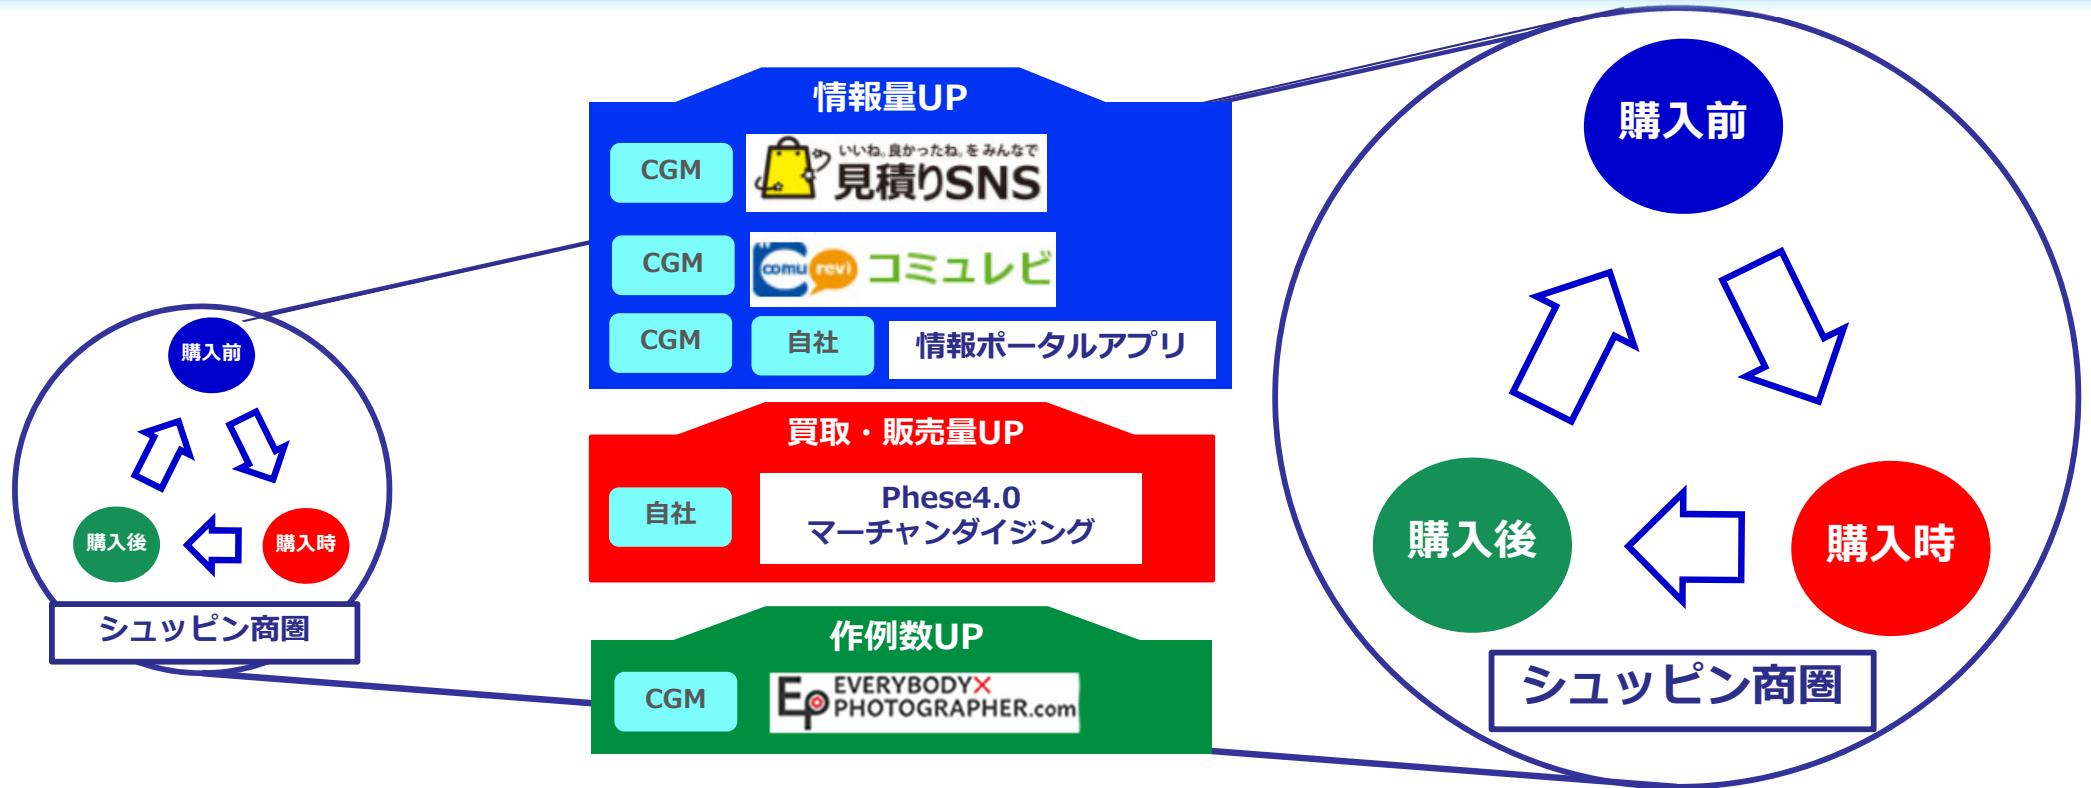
購入前

購入後

購入時

シュッピン商圏

情報量UP

CGM

いいね、良かったね、をみんなで
見積りSNS

CGM

comu revi コミュレビ

CGM

自社

情報ポータルアプリ

買取・販売量UP

自社

Phese4.0
マーチャンダイジング

作例数UP

CGM

EP EVERYBODY× PHOTOGRAPHER.com

購入前

購入後

購入時

シュッピン商圏